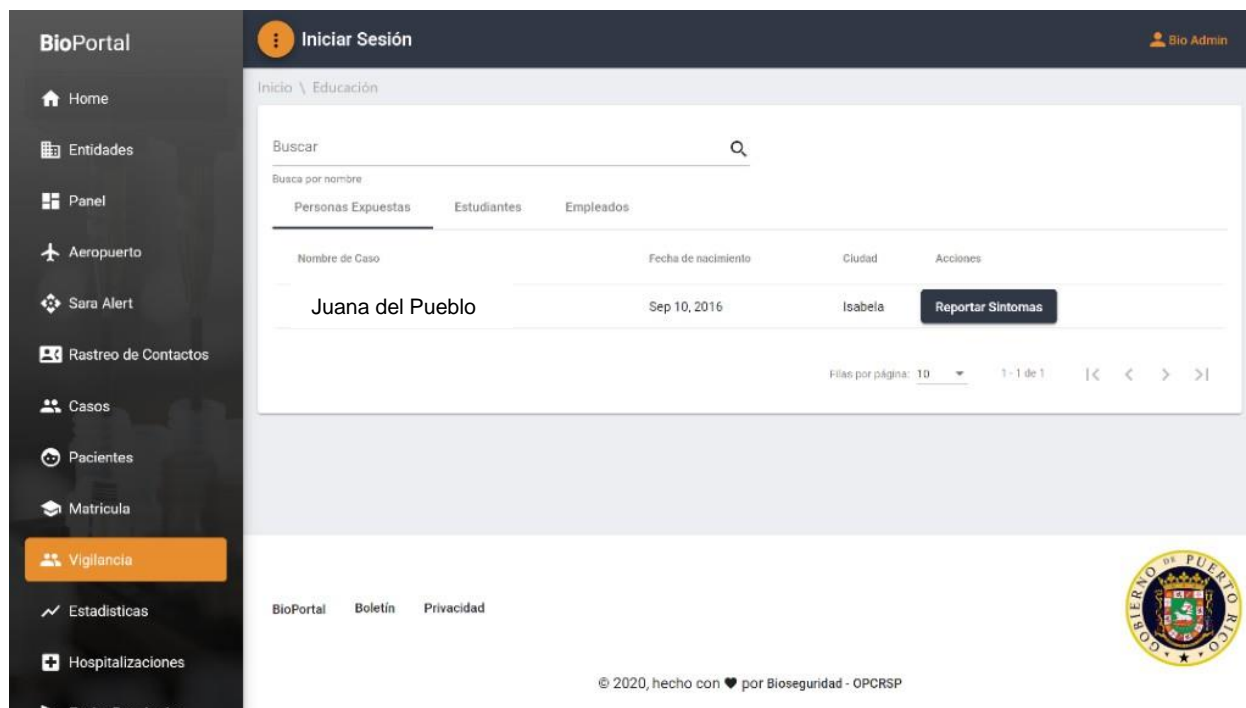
BioPortal

Home
Entidades
Panel
Aeropuerto
Sara Alert
Rastreo de Contactos
Casos
Pacientes
Matricula
Vigilancia
Estadisticas
Hospitalizaciones

Iniciar Sesión

Bio Admin

Inicio \ Educación

Buscar

Busca por nombre

Personas Expuestas Estudiantes Empleados

| Nombre de Caso | Fecha de nacimiento | Ciudad | Acciones |
|---|---|---|---|
| Juana del Pueblo | Sep 10, 2016 | Isabela | Reportar Sintomas |

Filas por página: 10 1 - 1 de 1

BioPortal Boletín Privacidad

GOBIERNO DE PUERTO RICO

© 2020, hecho con ♥ por Bioseguridad - OPCRSP